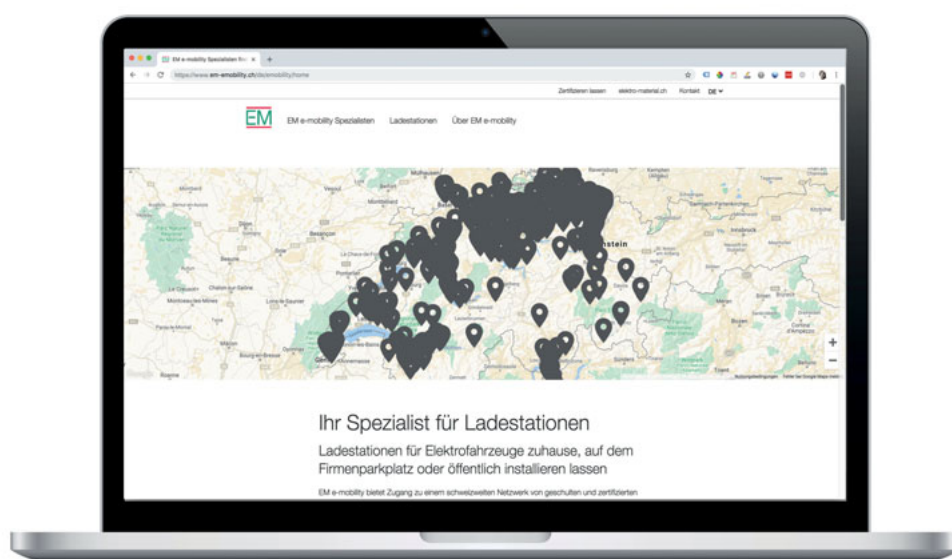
EM e-mobility Spezialisten für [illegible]

https://www.em-emobility.ch/de/emobility/home

Zertifizieren lassen elektro-material.ch Kontakt DE

EM

EM e-mobility Spezialisten Ladestationen Über EM e-mobility

Ihr Spezialist für Ladestationen

Ladestationen für Elektrofahrzeuge zuhause, auf dem Firmenparkplatz oder öffentlich installieren lassen

EM e-mobility bietet Zugang zu einem schweizweiten Netzwerk von geschulten und zertifizierten